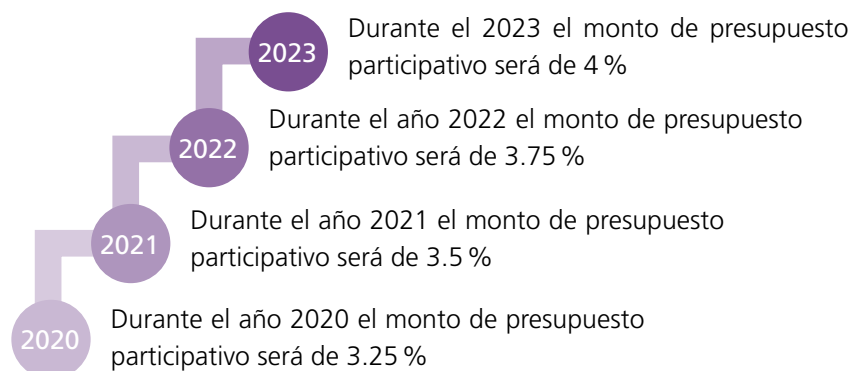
2023
Durante el 2023 el monto de presupuesto participativo será de 4 %

2022
Durante el año 2022 el monto de presupuesto participativo será de 3.75 %

2021
Durante el año 2021 el monto de presupuesto participativo será de 3.5 %

2020
Durante el año 2020 el monto de presupuesto participativo será de 3.25 %